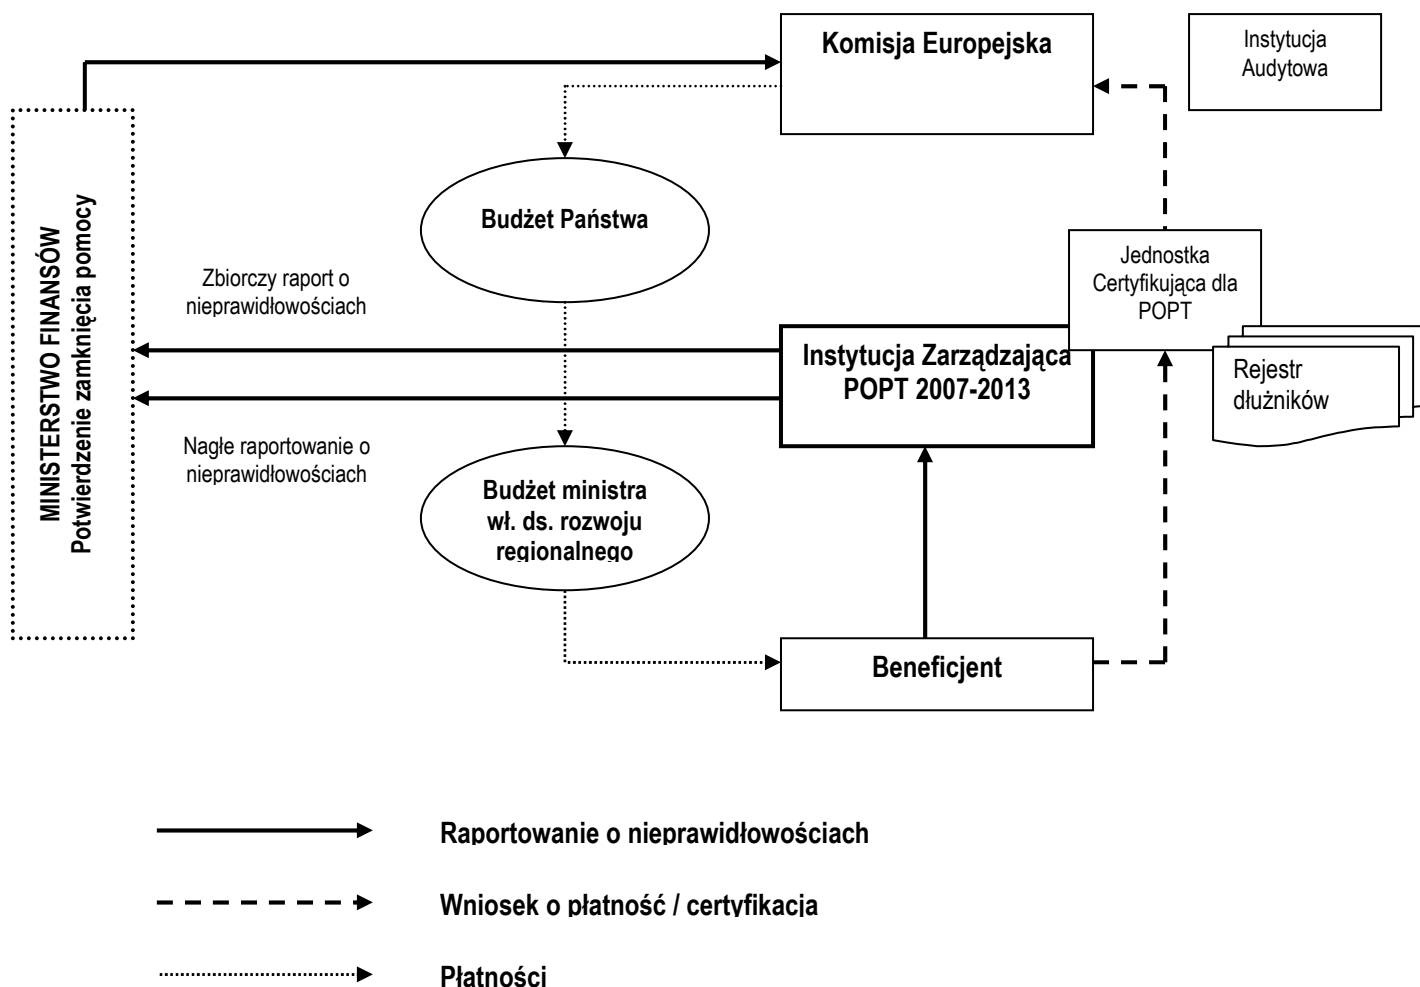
Komisja Europejska

Instytucja Audytowa

MINISTERSTWO FINANSÓW
Potwierdzenie zamknięcia pomocy

Budżet Państwa

Jednostka Certyfikująca dla POPT

Zbiorczy raport o nieprawidłowościach

Instytucja Zarządzająca POPT 2007-2013

Rejestr dłużników

Nagłe raportowanie o nieprawidłowościach

Budżet ministra wł. ds. rozwoju regionalnego

Beneficjent

Raportowanie o nieprawidłowościach

Wniosek o płatność / certyfikacja

Płatności